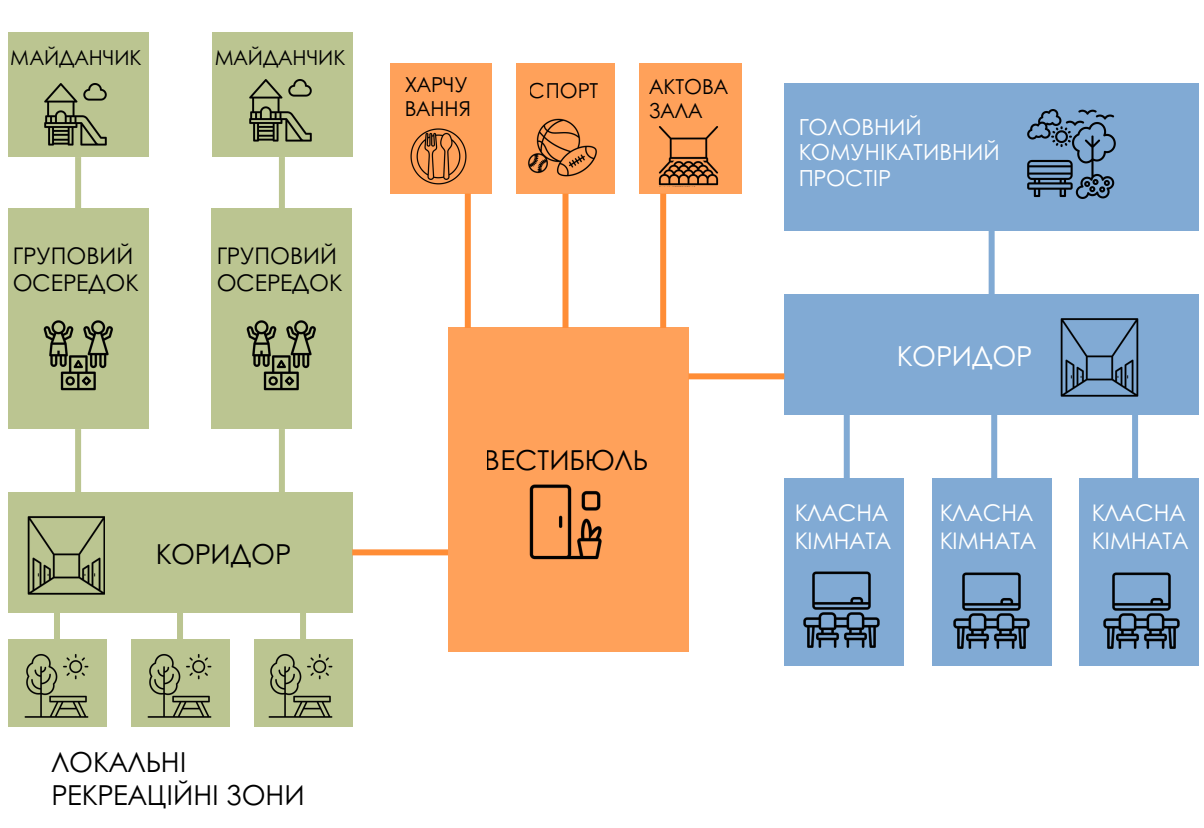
МАЙДАНЧИК

МАЙДАНЧИК

ХАРЧУ ВАННЯ

СПОРТ

АКТОВА ЗАЛА

ГОЛОВНИЙ КОМУНІКАТИВНИЙ ПРОСТІР

ГРУПОВИЙ ОСЕРЕДОК

ГРУПОВИЙ ОСЕРЕДОК

КОРИДОР

ВЕСТИБЮЛЬ

КОРИДОР

КЛАСНА КІМНАТА

КЛАСНА КІМНАТА

КЛАСНА КІМНАТА

ЛОКАЛЬНІ РЕКРЕАЦІЙНІ ЗОНИ